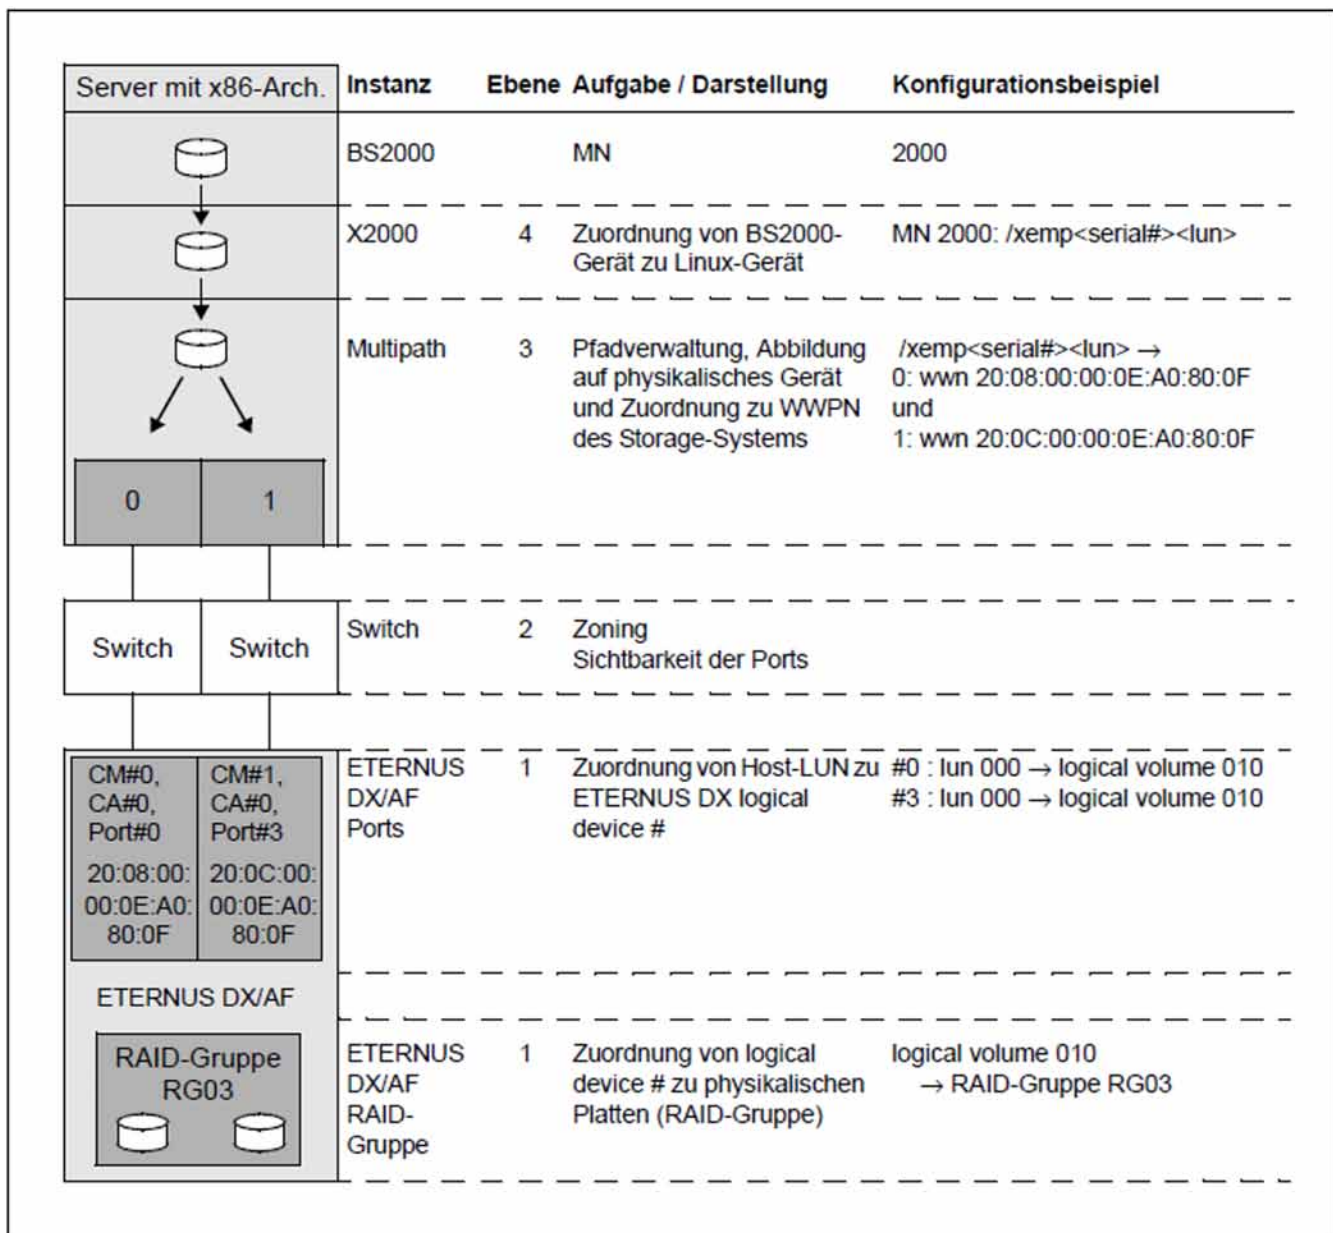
| Server mit x86-Arch. | Instanz | Ebene | Aufgabe / Darstellung | Konfigurationsbeispiel |
|---|---|---|---|---|
| | BS2000 | | MN | 2000 |
| | X2000 | 4 | Zuordnung von BS2000-Gerät zu Linux-Gerät | MN 2000: /xemp<serial#><lun> |
| 0 1 | Multipath | 3 | Pfadverwaltung, Abbildung auf physikalisches Gerät und Zuordnung zu WWPN des Storage-Systems | /xemp<serial#><lun> → 0: wwn 20:08:00:00:0E:A0:80:0F und 1: wwn 20:0C:00:00:0E:A0:80:0F |
| Switch Switch | Switch | 2 | Zoning Sichtbarkeit der Ports | |
| CM#0, CA#0, Port#0 20:08:00:00:0E:A0:80:0F / CM#1, CA#0, Port#3 20:0C:00:00:0E:A0:80:0F / ETERNUS DX/AF | ETERNUS DX/AF Ports | 1 | Zuordnung von Host-LUN zu ETERNUS DX logical device # | #0 : lun 000 → logical volume 010 #3 : lun 000 → logical volume 010 |
| RAID-Gruppe RG03 | ETERNUS DX/AF RAID-Gruppe | 1 | Zuordnung von logical device # zu physikalischen Platten (RAID-Gruppe) | logical volume 010 → RAID-Gruppe RG03 |